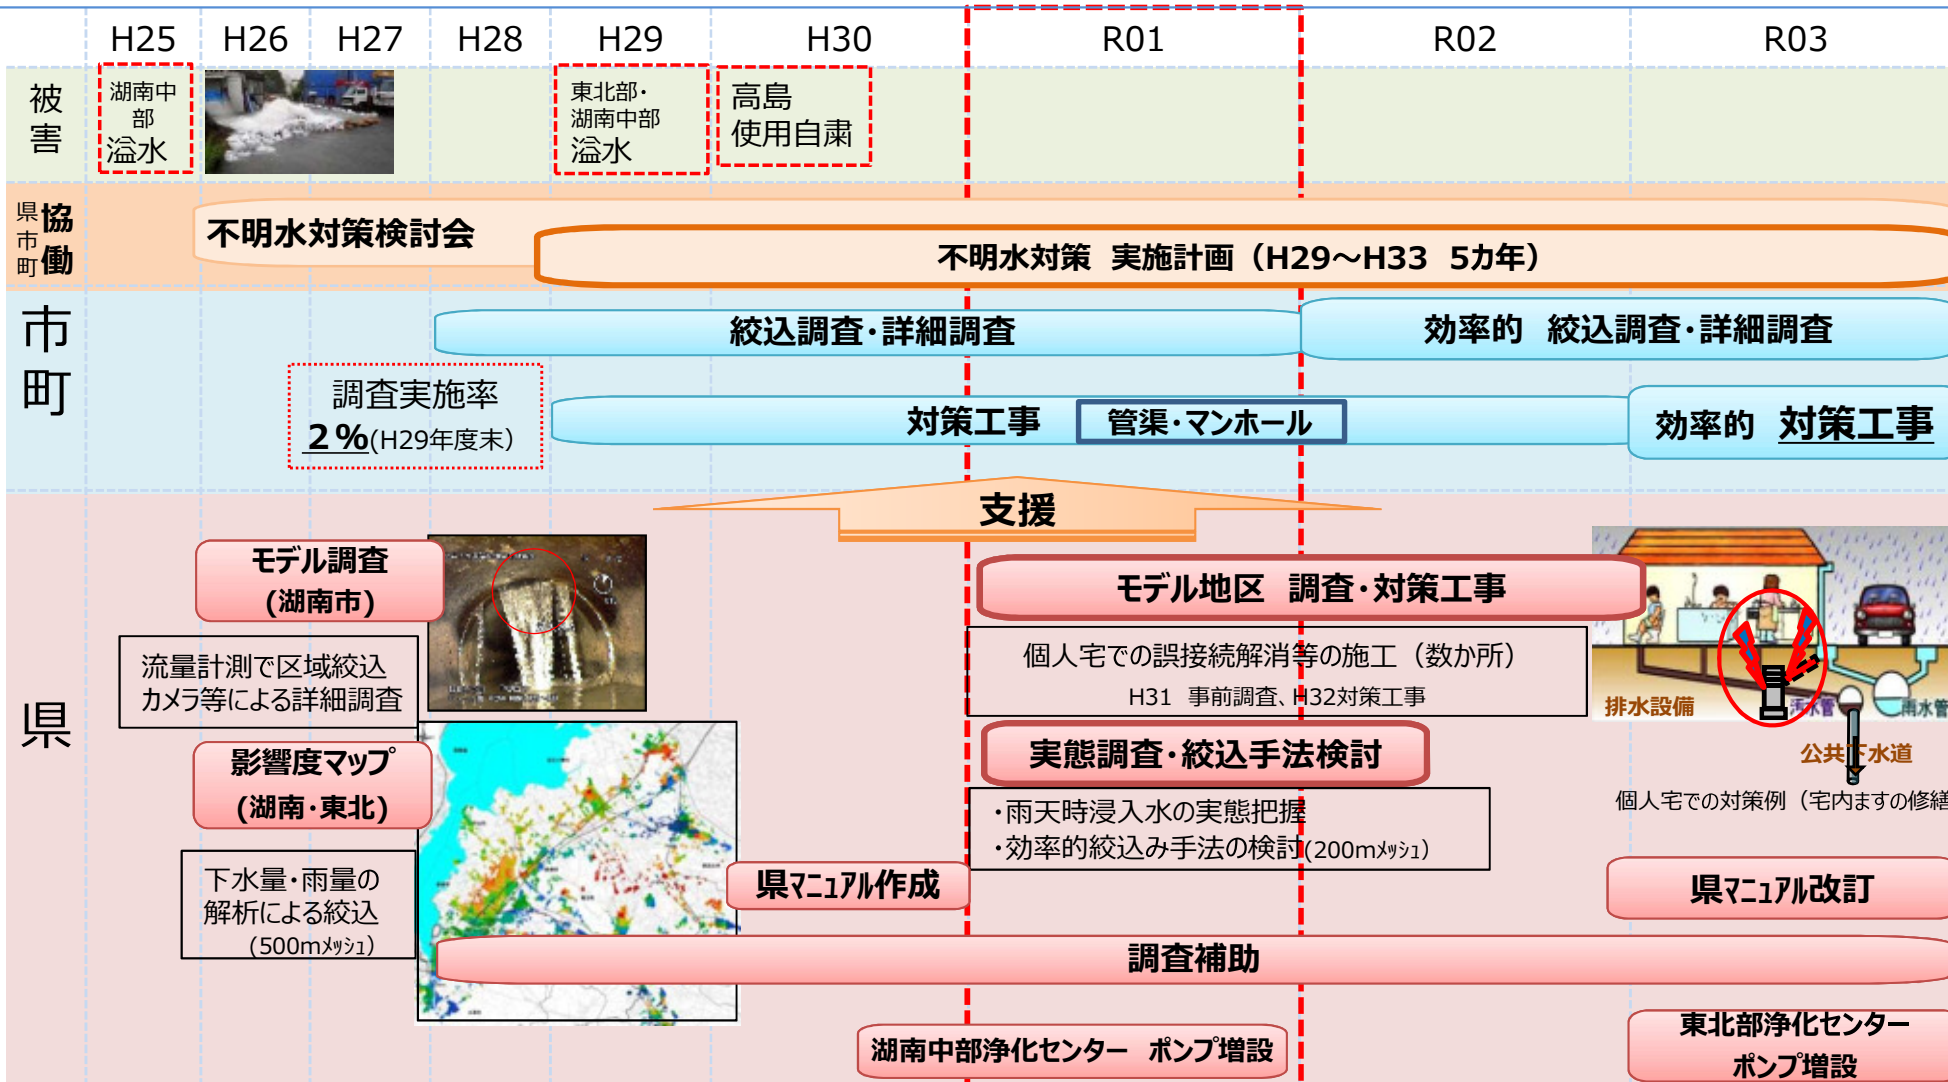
| | H25 | H26 | H27 | H28 | H29 | H30 | R01 | R02 | R03 |
|---|---|---|---|---|---|---|---|---|---|
| 被害 | 湖南中部 溢水 | | | | 東北部・湖南中部 溢水 | 高島 使用自粛 | | | |

県市町協働

不明水対策検討会

不明水対策　実施計画（H29～H33　5カ年）

市町

絞込調査・詳細調査

効率的　絞込調査・詳細調査

調査実施率 2％(H29年度末)

対策工事　管渠・マンホール

効率的　対策工事

支援

県

モデル調査 (湖南市)

流量計測で区域絞込 カメラ等による詳細調査

影響度マップ (湖南・東北)

下水量・雨量の解析による絞込 (500mﾒｯｼｭ)

県ﾏﾆｭｱﾙ作成

モデル地区　調査・対策工事

個人宅での誤接続解消等の施工（数か所）

H31　事前調査、H32対策工事

実態調査・絞込手法検討

・雨天時浸入水の実態把握

・効率的絞込み手法の検討(200mﾒｯｼｭ)

排水設備　汚水管　雨水管

公共下水道

個人宅での対策例（宅内ますの修繕

県ﾏﾆｭｱﾙ改訂

調査補助

湖南中部浄化センター　ポンプ増設

東北部浄化センター ポンプ増設